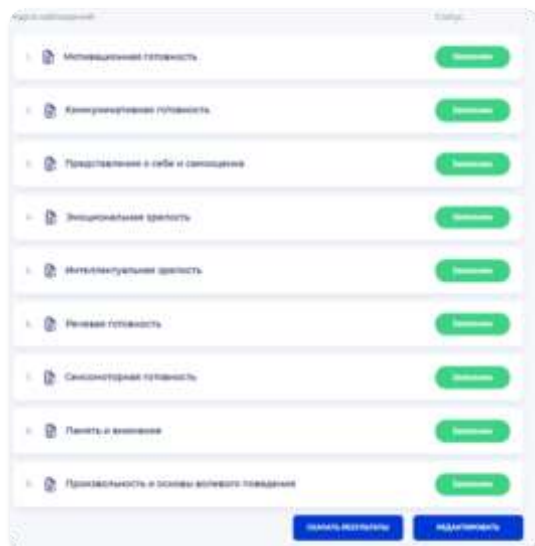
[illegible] | Статус

Мотивационная готовность | Заполнено

Коммуникативная готовность | Заполнено

Представления о себе и самооценка | Заполнено

Эмоциональная зрелость | Заполнено

Интеллектуальная зрелость | Заполнено

Речевая готовность | Заполнено

Сенсомоторная готовность | Заполнено

Память и внимание | Заполнено

Произвольность и основы волевого поведения | Заполнено

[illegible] | РЕДАКТИРОВАТЬ